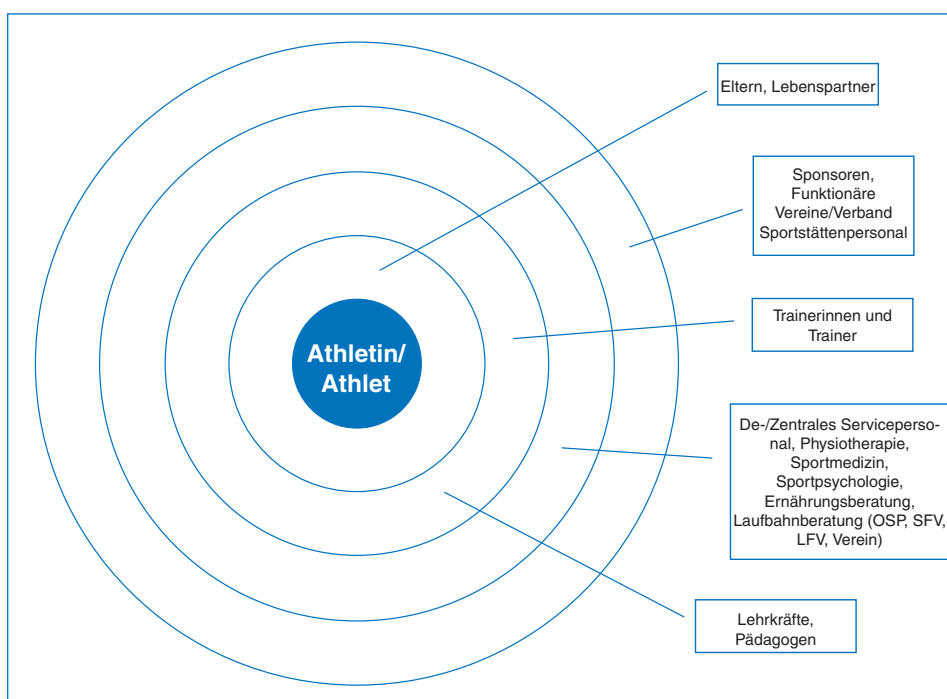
Athletin/
Athlet

Eltern, Lebenspartner

Sponsoren, Funktionäre Vereine/Verband Sportstättenpersonal

Trainerinnen und Trainer

De-/Zentrales Servicepersonal, Physiotherapie, Sportmedizin, Sportpsychologie, Ernährungsberatung, Laufbahnberatung (OSP, SFV, LFV, Verein)

Lehrkräfte, Pädagogen